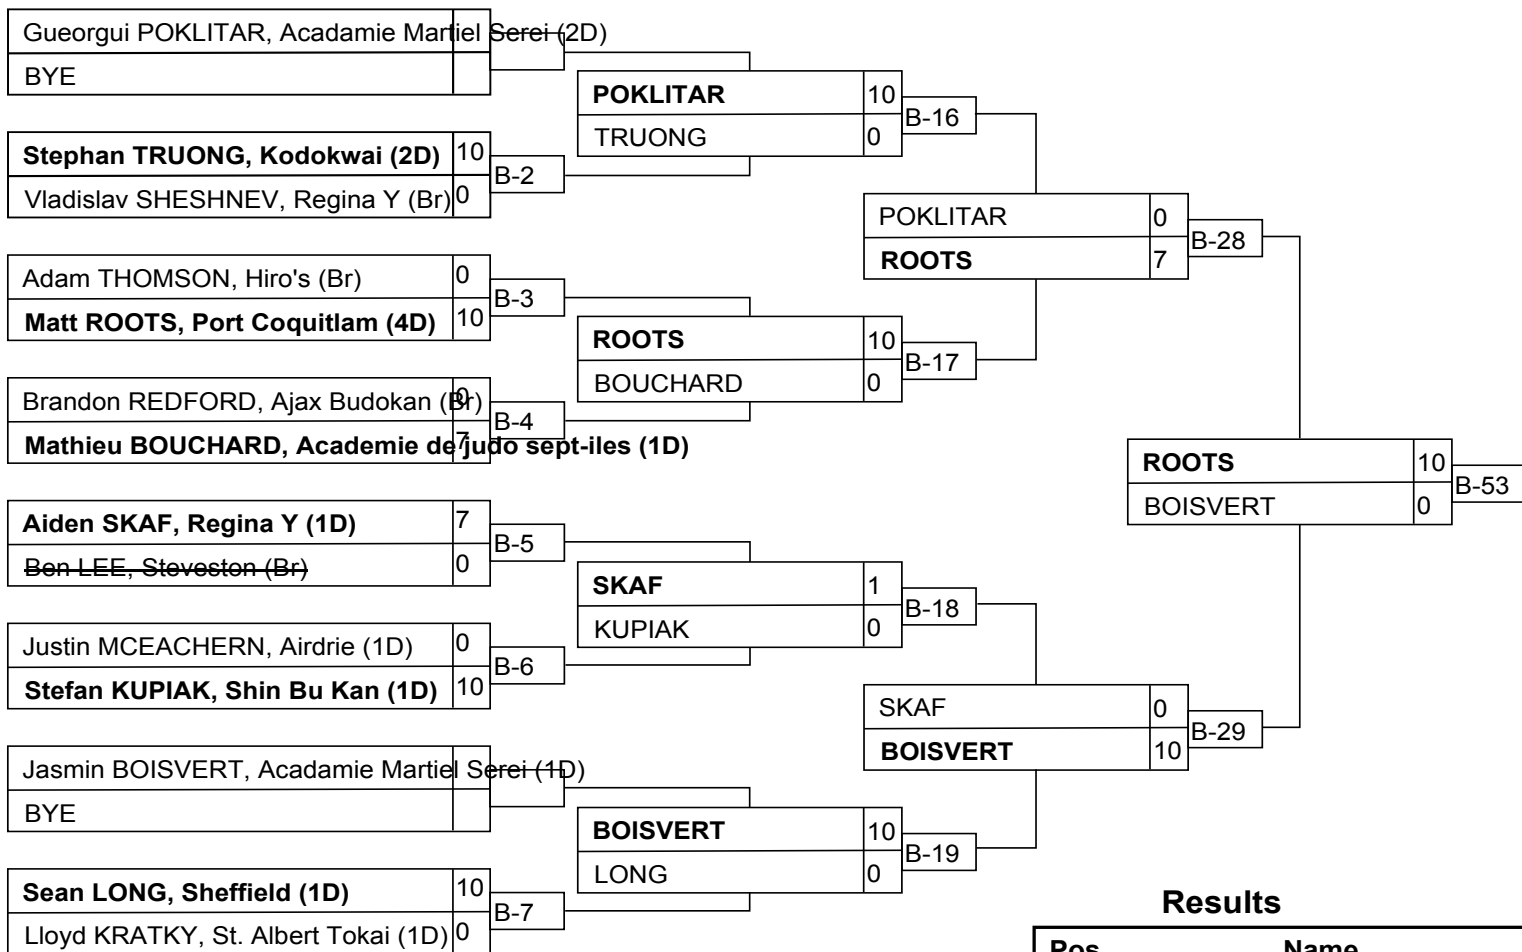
Gueorgui POKLITAR, Acadamie Martiel Serei (2D)
BYE

Stephan TRUONG, Kodokwai (2D) 10
Vladislav SHESHNEV, Regina Y (Br) 0
B-2

POKLITAR 10
TRUONG 0
B-16

Adam THOMSON, Hiro's (Br) 0
Matt ROOTS, Port Coquitlam (4D) 10
B-3

Brandon REDFORD, Ajax Budokan (Br) 0
Mathieu BOUCHARD, Academie de judo sept-iles (1D) 7
B-4

ROOTS 10
BOUCHARD 0
B-17

POKLITAR 0
ROOTS 7
B-28

Aiden SKAF, Regina Y (1D) 7
Ben LEE, Steveston (Br) 0
B-5

Justin MCEACHERN, Airdrie (1D) 0
Stefan KUPIAK, Shin Bu Kan (1D) 10
B-6

SKAF 1
KUPIAK 0
B-18

Jasmin BOISVERT, Acadamie Martiel Serei (1D)
BYE

Sean LONG, Sheffield (1D) 10
Lloyd KRATKY, St. Albert Tokai (1D) 0
B-7

BOISVERT 10
LONG 0
B-19

SKAF 0
BOISVERT 10
B-29

ROOTS 10
BOISVERT 0
B-53

Results

| Pos | Name |
|---|---|